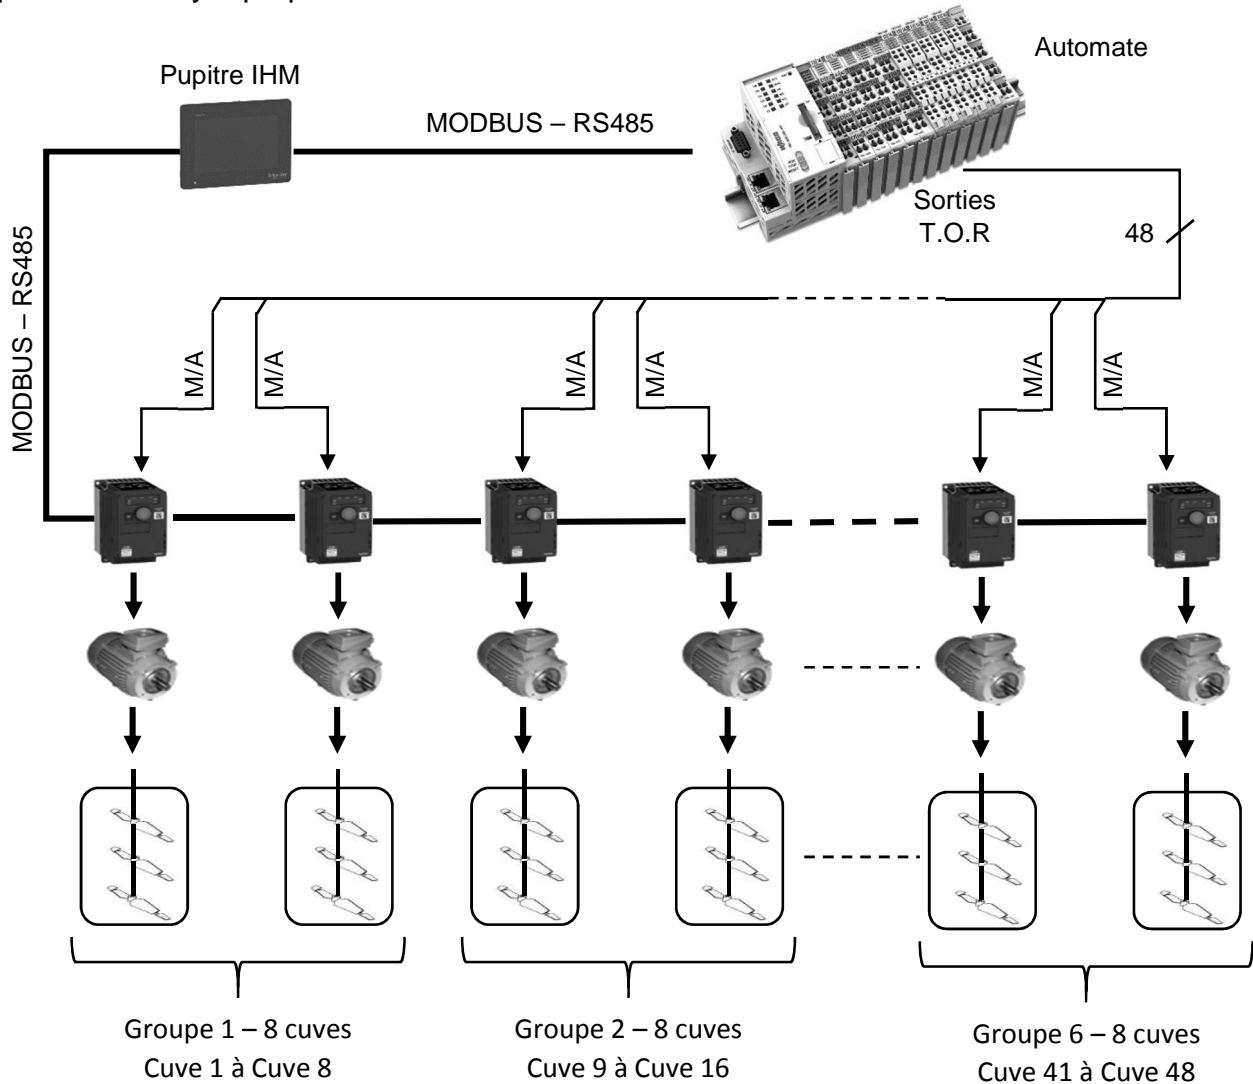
Automate

Pupitre IHM

MODBUS – RS485

Sorties
T.O.R

48

MODBUS – RS485

M/A

M/A

M/A

M/A

M/A

M/A

Groupe 1 – 8 cuves
Cuve 1 à Cuve 8

Groupe 2 – 8 cuves
Cuve 9 à Cuve 16

Groupe 6 – 8 cuves
Cuve 41 à Cuve 48